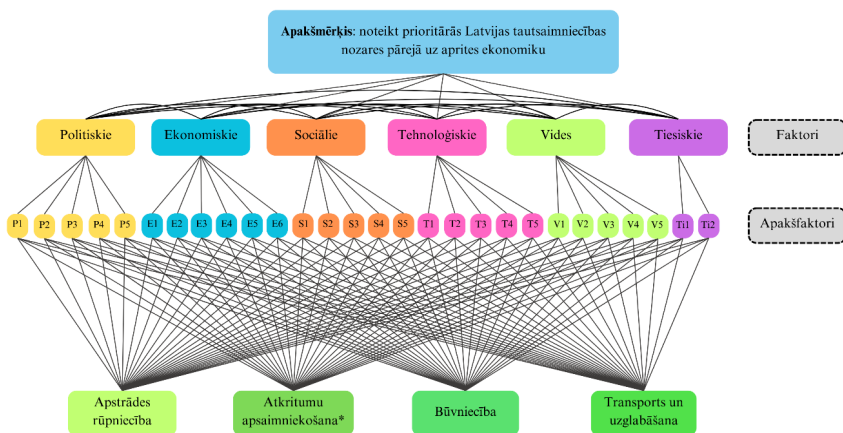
**Apakšmērķis**: noteikt prioritārās Latvijas tautsaimniecības nozares pārejā uz aprites ekonomiku

Politiskie
Ekonomiskie
Sociālie
Tehnoloģiskie
Vides
Tiesiskie

Faktori

P1 P2 P3 P4 P5 E1 E2 E3 E4 E5 E6 S1 S2 S3 S4 S5 T1 T2 T3 T4 T5 V1 V2 V3 V4 V5 Ti1 Ti2

Apakšfaktori

Apstrādes rūpniecība
Atkritumu apsaimniekošana*
Būvniecība
Transports un uzglabāšana